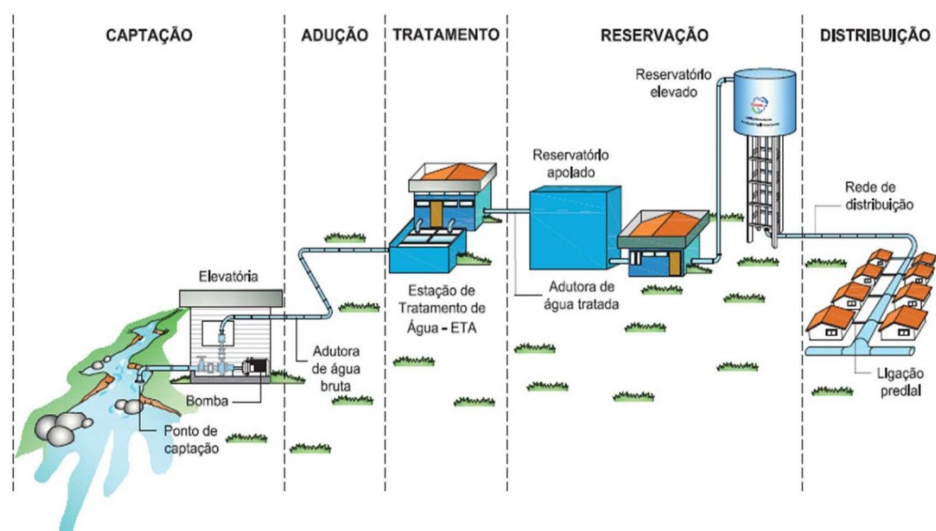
CAPTAÇÃO

ADUÇÃO

TRATAMENTO

RESERVAÇÃO

DISTRIBUIÇÃO

Reservatório elevado

Reservatório apoiado

Rede de distribuição

Elevatória

Estação de Tratamento de Água - ETA

Adutora de água tratada

Adutora de água bruta

Bomba

Ponto de captação

Ligação predial